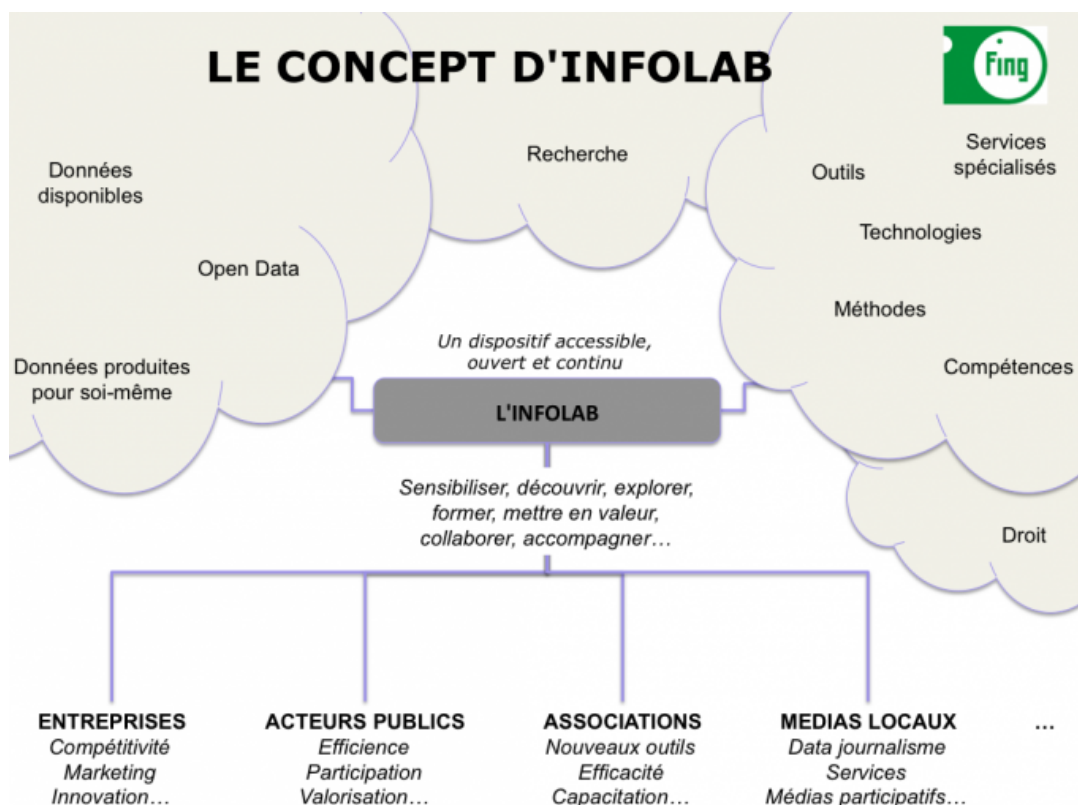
LE CONCEPT D'INFOLAB

Fing

Données disponibles

Open Data

Données produites pour soi-même

Recherche

Outils

Services spécialisés

Technologies

Méthodes

Compétences

Droit

Un dispositif accessible, ouvert et continu

L'INFOLAB

Sensibiliser, découvrir, explorer, former, mettre en valeur, collaborer, accompagner…

ENTREPRISES
Compétitivité
Marketing
Innovation…

ACTEURS PUBLICS
Efficience
Participation
Valorisation…

ASSOCIATIONS
Nouveaux outils
Efficacité
Capacitation…

MEDIAS LOCAUX
Data journalisme
Services
Médias participatifs…

…